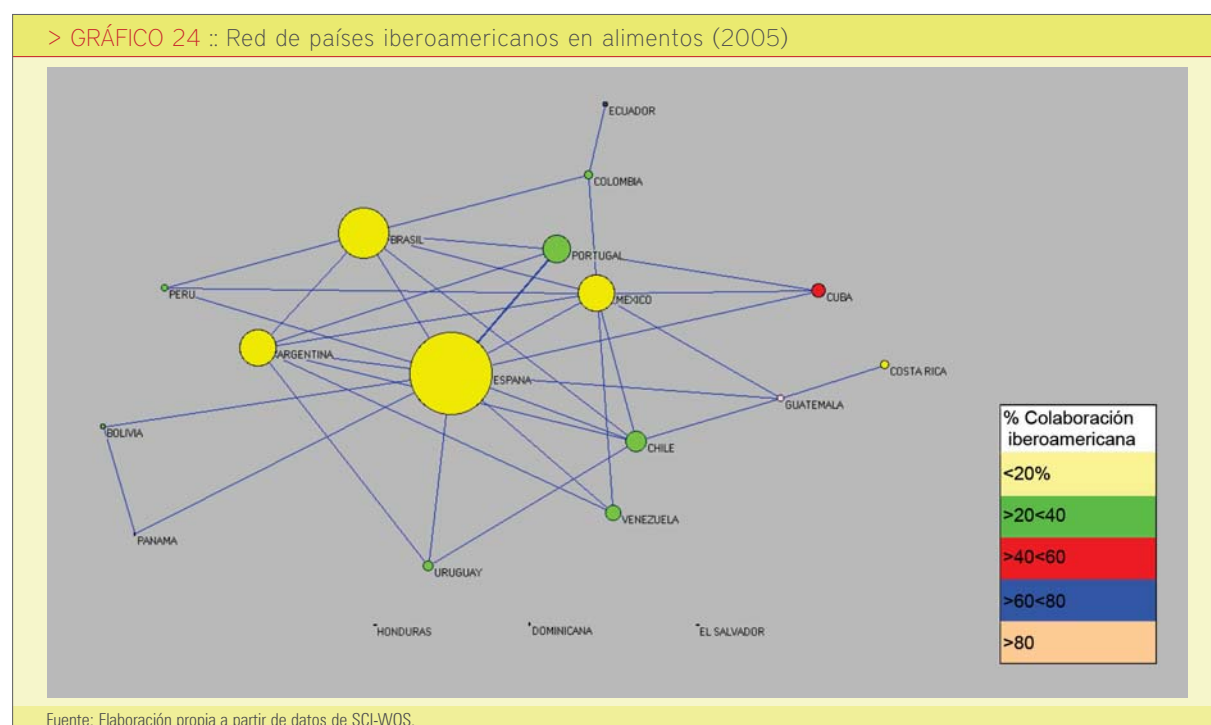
> GRÁFICO 24 :: Red de países iberoamericanos en alimentos (2005)

ECUADOR

COLOMBIA

BRASIL

PORTUGAL

PERU

MEXICO

CUBA

ARGENTINA

ESPANA

COSTA RICA

GUATEMALA

BOLIVIA

CHILE

VENEZUELA

PANAMA

URUGUAY

HONDURAS

DOMINICANA

EL SALVADOR

| % Colaboración iberoamericana |
|---|
| <20% |
| >20<40 |
| >40<60 |
| >60<80 |
| >80 |

Fuente: Elaboración propia a partir de datos de SCI-WOS.